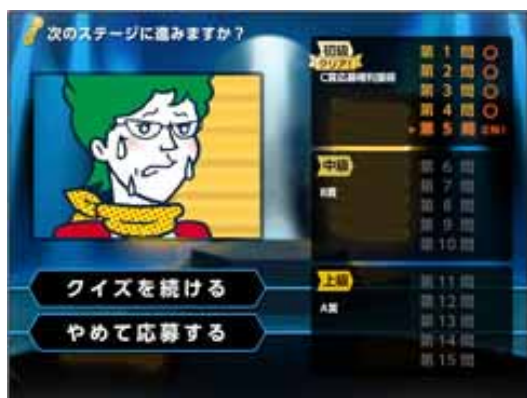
次のステージに進みますか？

初級
クリア!
C賞応募権利獲得

第 1 問 ○
第 2 問 ○
第 3 問 ○
第 4 問 ○
第 5 問 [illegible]

中級
B賞

第 6 問
第 7 問
第 8 問
第 9 問
第 10 問

上級
A賞

第 11 問
第 12 問
第 13 問
第 14 問
第 15 問

クイズを続ける
やめて応募する